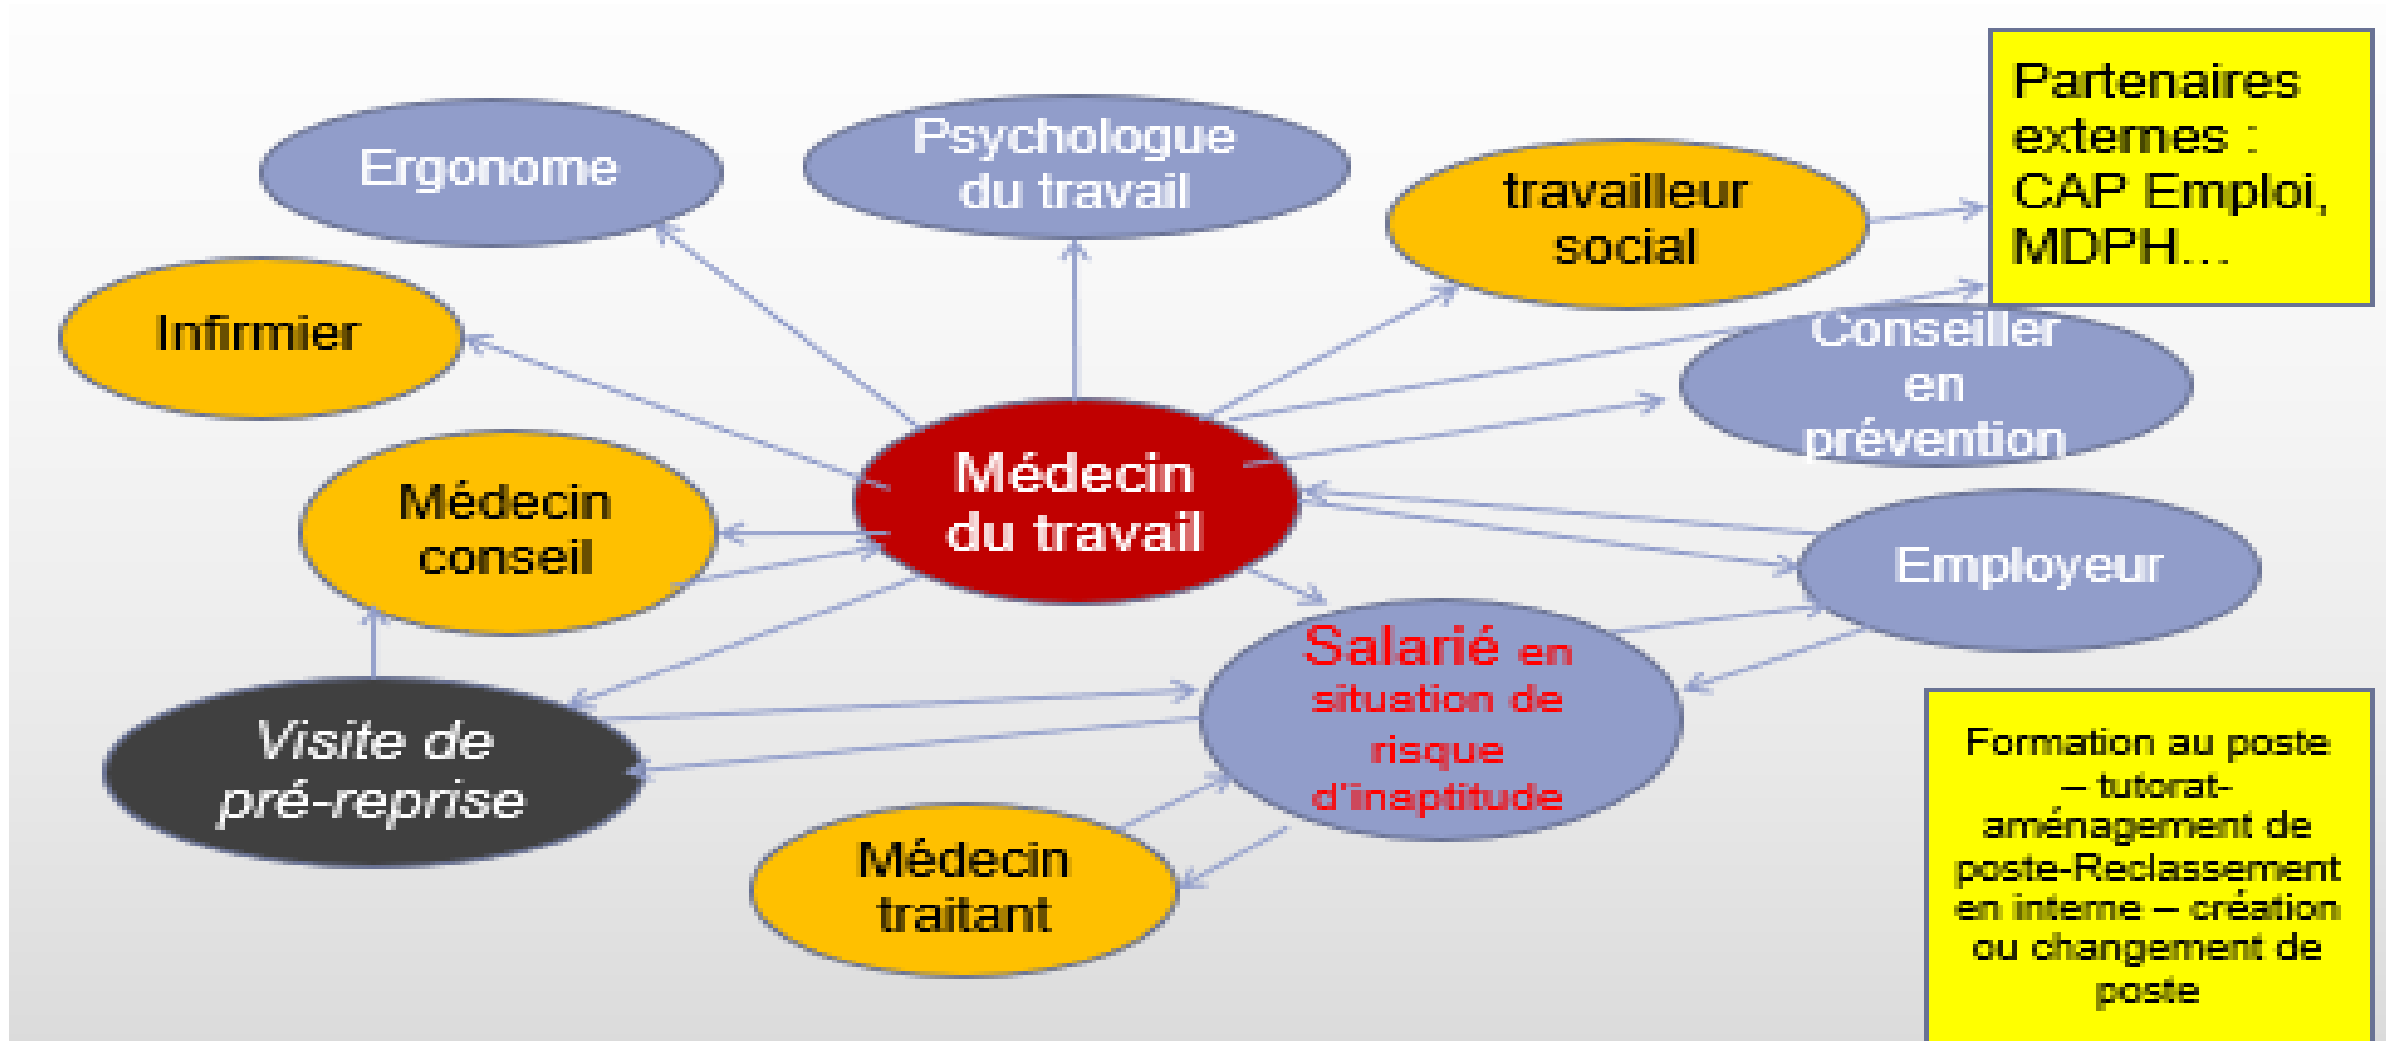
Partenaires externes : CAP Emploi, MDPH…

Ergonome

Psychologue du travail

travailleur social

Infirmier

Conseiller en prévention

Médecin du travail

Médecin conseil

Employeur

Salarié en situation de risque d'inaptitude

Visite de pré-reprise

Médecin traitant

Formation au poste – tutorat- aménagement de poste-Reclassement en interne – création ou changement de poste